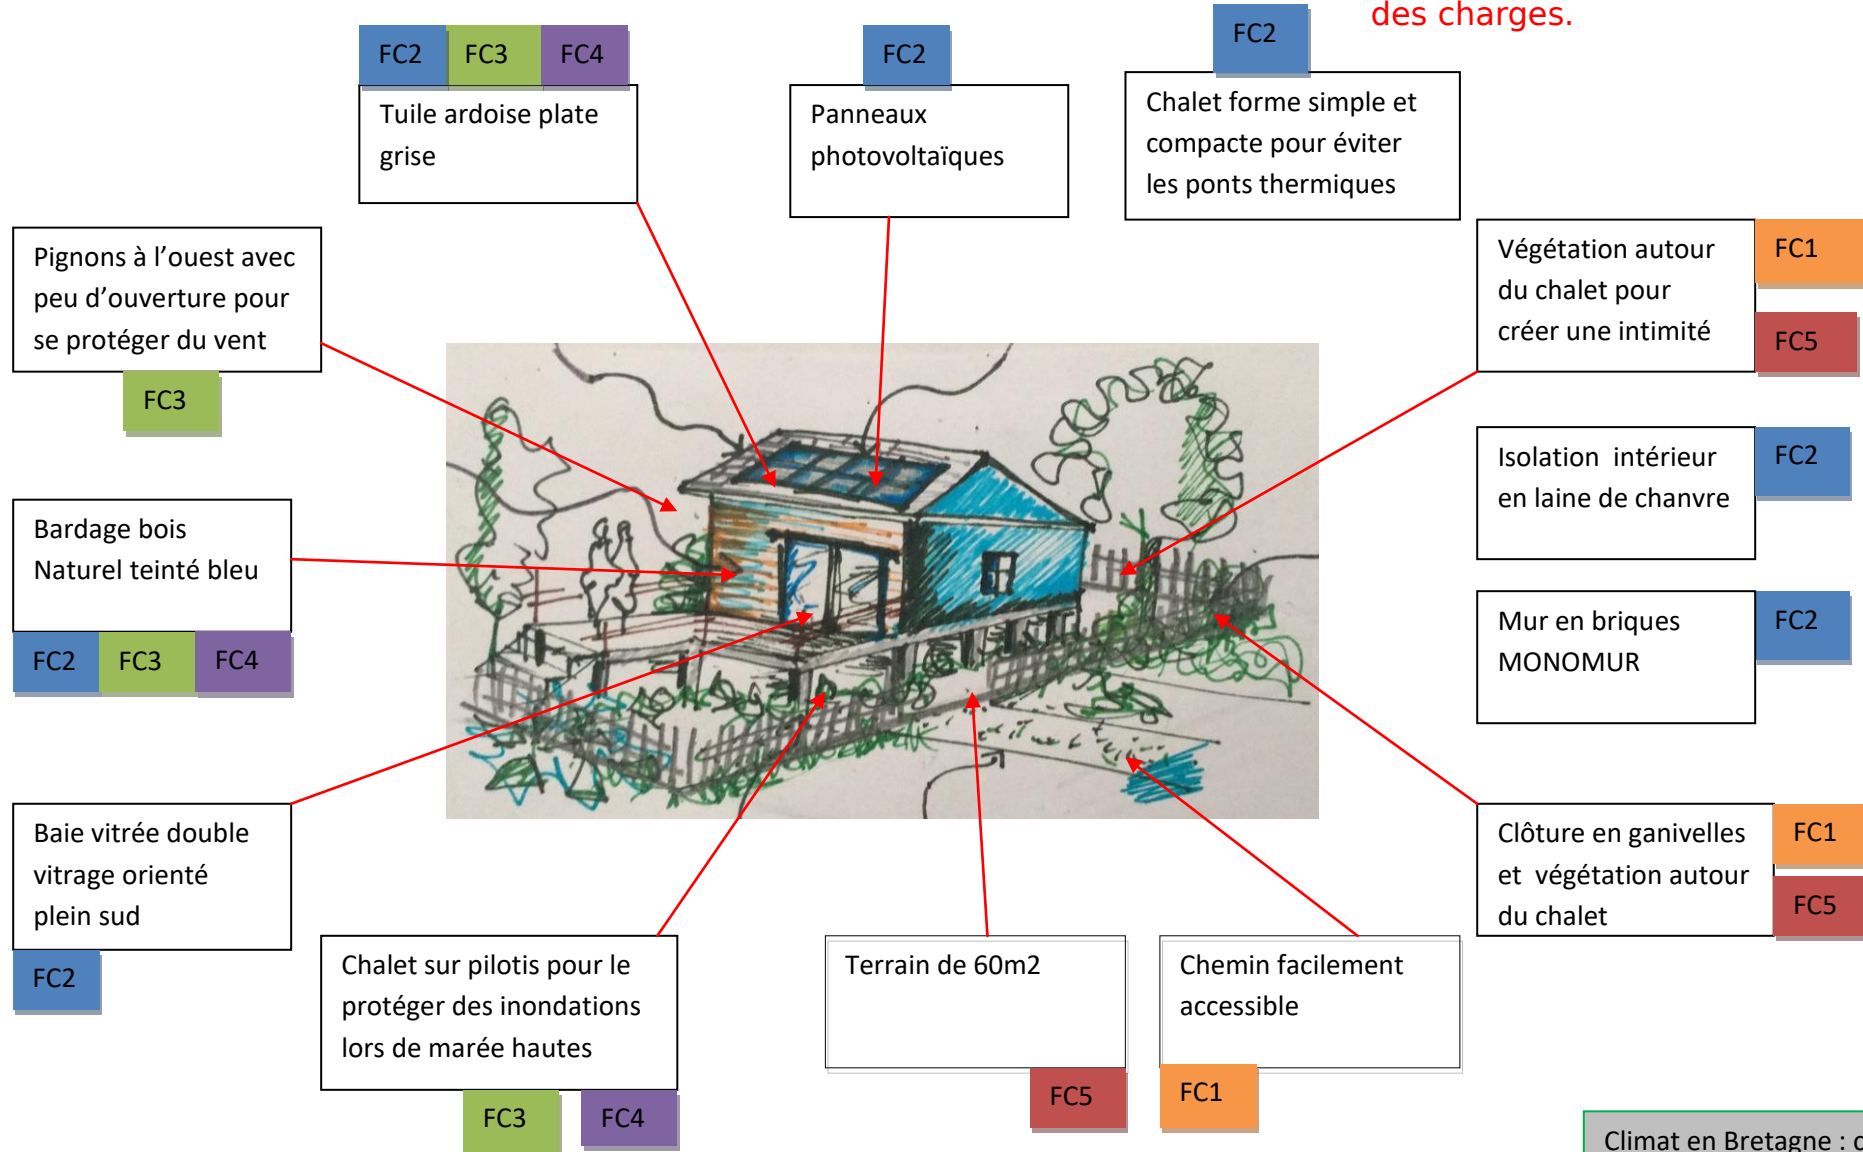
des charges.

FC2 FC3 FC4
Tuile ardoise plate grise

FC2
Panneaux photovoltaïques

FC2
Chalet forme simple et compacte pour éviter les ponts thermiques

Pignons à l'ouest avec peu d'ouverture pour se protéger du vent
FC3

Végétation autour du chalet pour créer une intimité
FC1
FC5

Isolation intérieur en laine de chanvre
FC2

Bardage bois Naturel teinté bleu
FC2 FC3 FC4

Mur en briques MONOMUR
FC2

Baie vitrée double vitrage orienté plein sud
FC2

Clôture en ganivelles et végétation autour du chalet
FC1
FC5

Chalet sur pilotis pour le protéger des inondations lors de marée hautes
FC3 FC4

Terrain de 60m2
FC5

Chemin facilement accessible
FC1

Climat en Bretagne : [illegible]